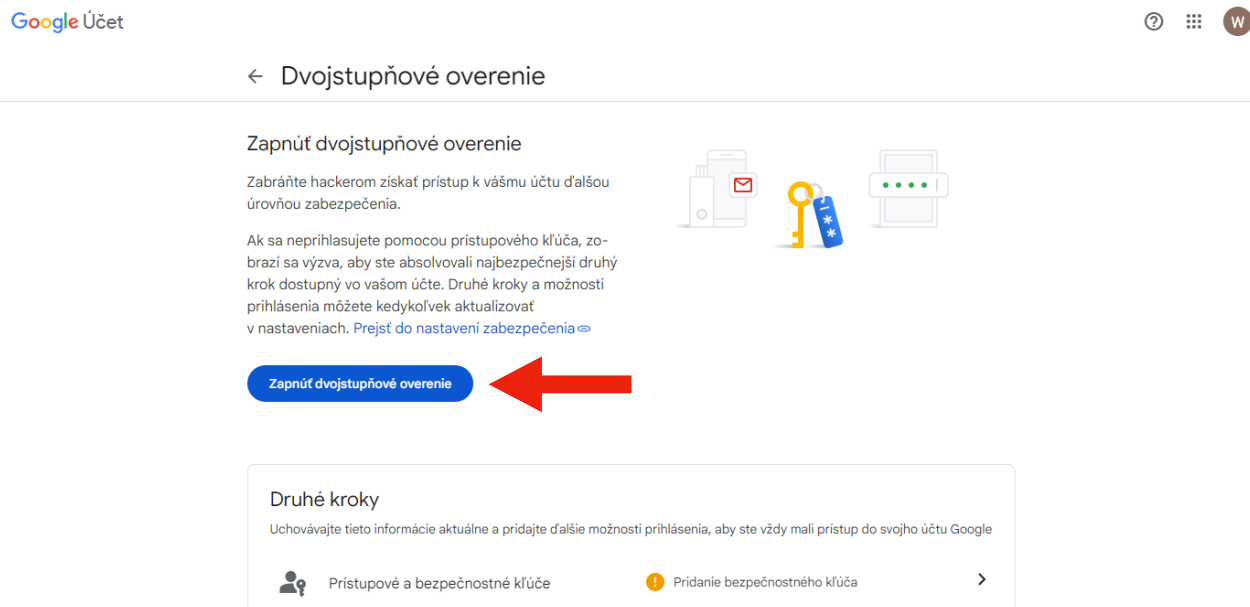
Google Účet

W

Dvojstupňové overenie

Zapnúť dvojstupňové overenie

Zabráňte hackerom získať prístup k vášmu účtu ďalšou úrovňou zabezpečenia.

Ak sa neprihlasujete pomocou prístupového kľúča, zobrazí sa výzva, aby ste absolvovali najbezpečnejší druhý krok dostupný vo vašom účte. Druhé kroky a možnosti prihlásenia môžete kedykoľvek aktualizovať v nastaveniach. Prejsť do nastavení zabezpečenia

Zapnúť dvojstupňové overenie

Druhé kroky

Uchovávajte tieto informácie aktuálne a pridajte ďalšie možnosti prihlásenia, aby ste vždy mali prístup do svojho účtu Google

Prístupové a bezpečnostné kľúče

Pridanie bezpečnostného kľúča